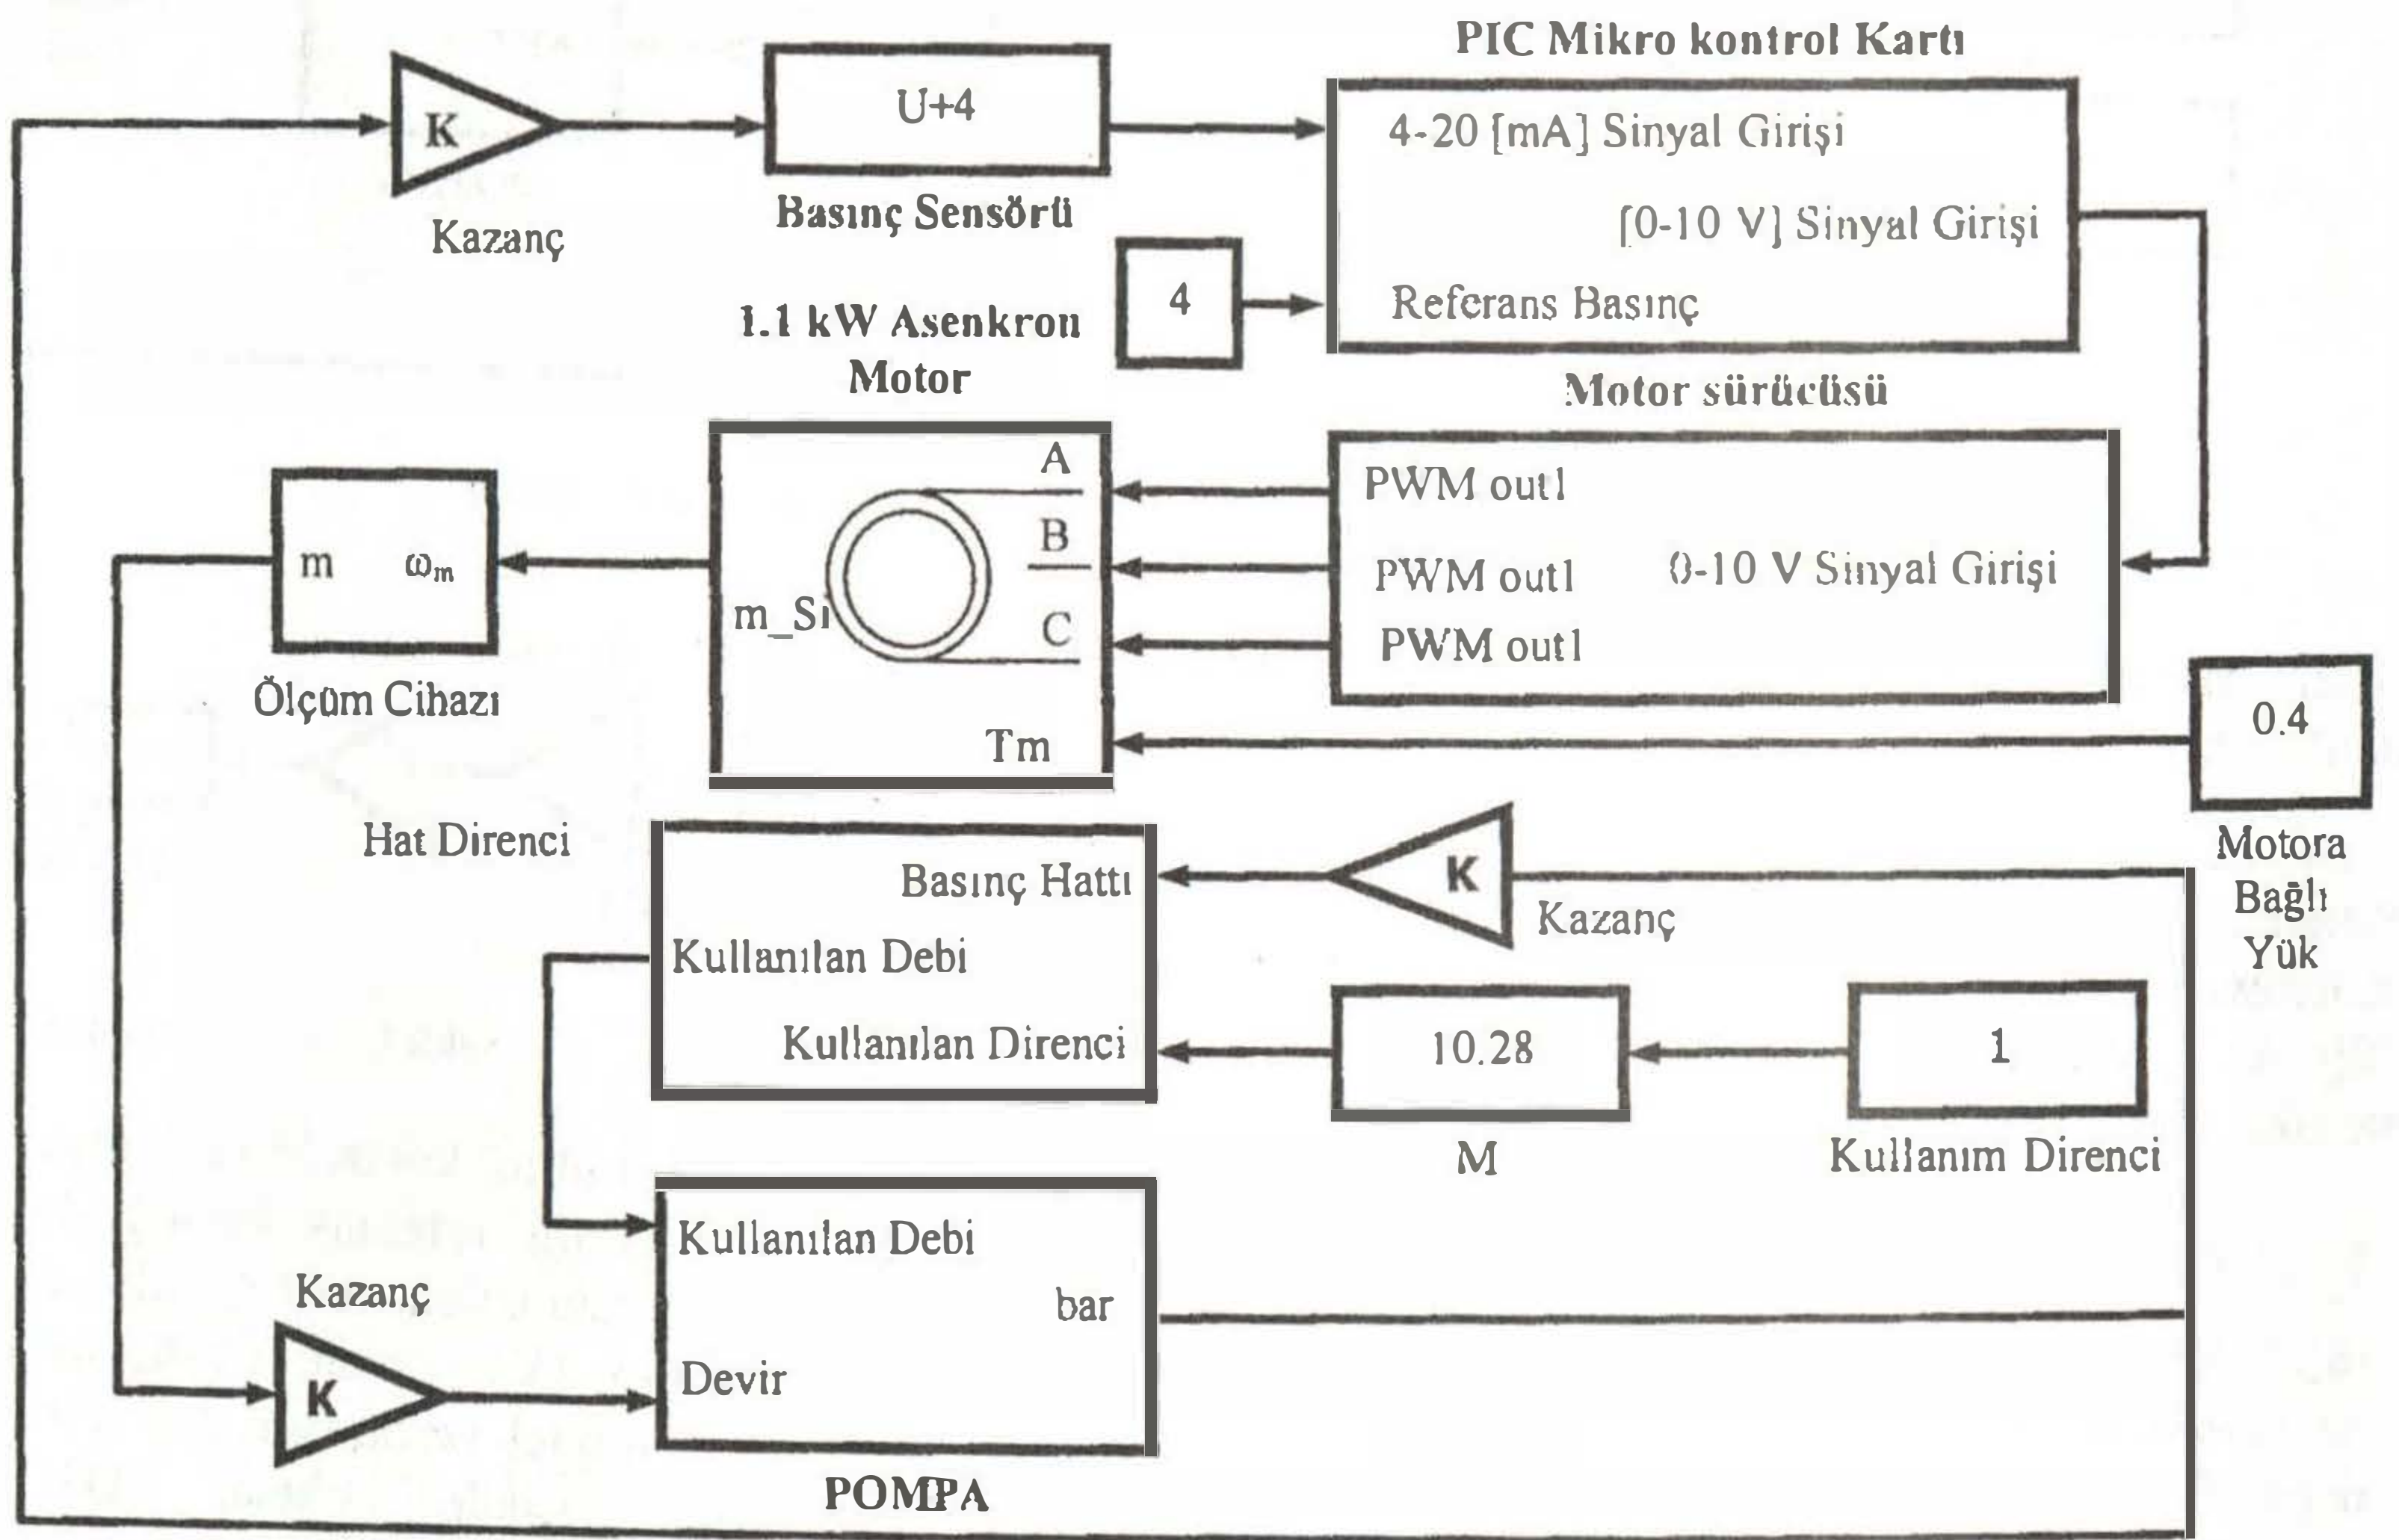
PIC Mikro kontrol Kartı

K

Kazanç

U+4

Basınç Sensörü

4-20 [mA] Sinyal Girişi

[0-10 V] Sinyal Girişi

Referans Basınç

4

1.1 kW Asenkron Motor

Motor sürücüsü

A

B

C

m_Si

Tm

m $\omega_m$

Ölçüm Cihazı

PWM out1

PWM out1

PWM out1

0-10 V Sinyal Girişi

0.4

Motora Bağlı Yük

Hat Direnci

Basınç Hattı

Kullanılan Debi

Kullanılan Direnci

K

Kazanç

10.28

M

1

Kullanım Direnci

Kullanılan Debi

bar

Devir

Kazanç

K

POMPA